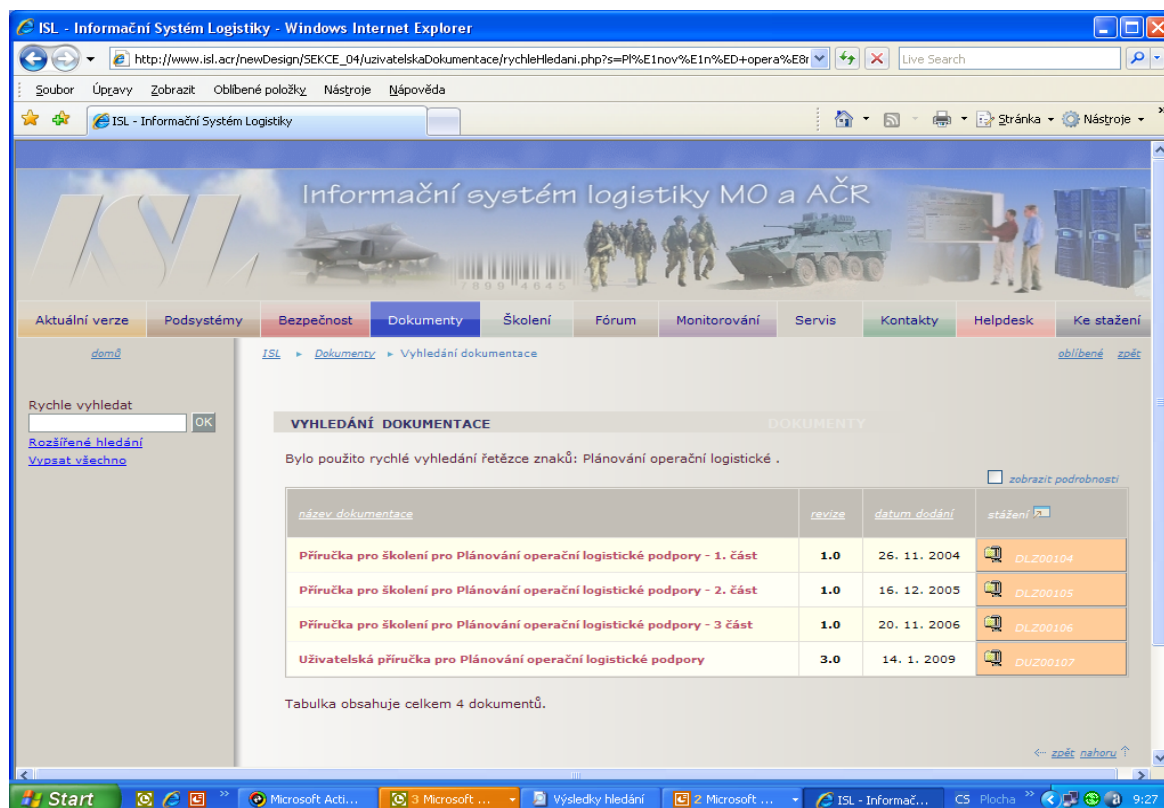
ISL - Informační Systém Logistiky - Windows Internet Explorer

http://www.isl.acr/newDesign/SEKCE_04/uzivatelskaDokumentace/rychleHledani.php?s=Pl%E1nov%E1n%ED+opera%E8r

Live Search

Soubor Úpravy Zobrazit Oblíbené položky Nástroje Nápověda

ISL - Informační Systém Logistiky

Stránka Nástroje

Informační systém logistiky MO a AČR

ISL

7899 4645

Aktuální verze | Podsystémy | Bezpečnost | Dokumenty | Školení | Fórum | Monitorování | Servis | Kontakty | Helpdesk | Ke stažení

domů

ISL ▸ Dokumenty ▸ Vyhledání dokumentace

oblíbené zpět

Rychle vyhledat

OK

Rozšířené hledání

Vypsat všechno

VYHLEDÁNÍ DOKUMENTACE

DOKUMENTY

Bylo použito rychlé vyhledání řetězce znaků: Plánování operační logistické .

zobrazit podrobnosti

| název dokumentace | revize | datum dodání | stažení |
|---|---|---|---|
| Příručka pro školení pro Plánování operační logistické podpory - 1. část | 1.0 | 26. 11. 2004 | DLZ00104 |
| Příručka pro školení pro Plánování operační logistické podpory - 2. část | 1.0 | 16. 12. 2005 | DLZ00105 |
| Příručka pro školení pro Plánování operační logistické podpory - 3 část | 1.0 | 20. 11. 2006 | DLZ00106 |
| Uživatelská příručka pro Plánování operační logistické podpory | 3.0 | 14. 1. 2009 | DUZ00107 |

Tabulka obsahuje celkem 4 dokumentů.

← zpět nahoru ↑

Start | Microsoft Acti... | 3 Microsoft ... | Výsledky hledání | 2 Microsoft ... | ISL - Informač... | CS Plocha | 9:27